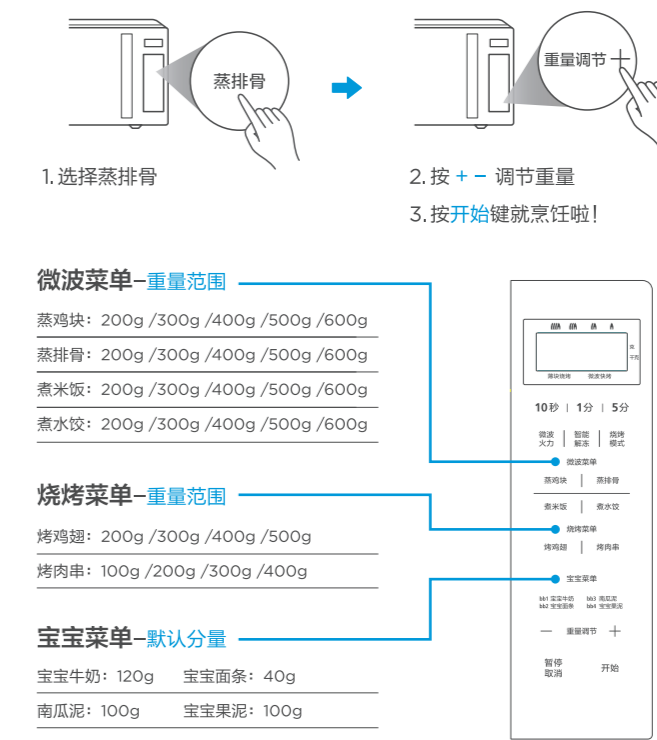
蒸排骨

重量调节 +

1. 选择蒸排骨

2. 按 + − 调节重量

3. 按开始键就烹饪啦!

微波菜单–重量范围

蒸鸡块：200g /300g /400g /500g /600g

蒸排骨：200g /300g /400g /500g /600g

煮米饭：200g /300g /400g /500g /600g

煮水饺：200g /300g /400g /500g /600g

烧烤菜单–重量范围

烤鸡翅：200g /300g /400g /500g

烤肉串：100g /200g /300g /400g

宝宝菜单–默认分量

宝宝牛奶：120g 宝宝面条：40g

南瓜泥：100g 宝宝果泥：100g

克
千瓦

蒸块烧烤 微波快烤

10秒 | 1分 | 5分

微波火力 | 智能解冻 | 烧烤模式

微波菜单

蒸鸡块 | 蒸排骨

煮米饭 | 煮水饺

烧烤菜单

烤鸡翅 | 烤肉串

宝宝菜单

bb1 宝宝牛奶 bb3 南瓜泥
bb2 宝宝面条 bb4 宝宝果泥

− 重量调节 +

暂停取消

开始